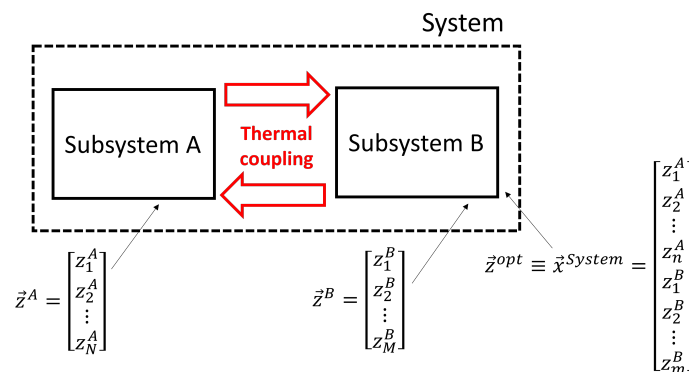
System

Subsystem A

Thermal coupling

Subsystem B

$\vec{z}^A = \begin{bmatrix} z_1^A \\ z_2^A \\ \vdots \\ z_N^A \end{bmatrix}$

$\vec{z}^B = \begin{bmatrix} z_1^B \\ z_2^B \\ \vdots \\ z_M^B \end{bmatrix}$

$\vec{z}^{opt} \equiv \vec{x}^{System} = \begin{bmatrix} z_1^A \\ z_2^A \\ \vdots \\ z_n^A \\ z_1^B \\ z_2^B \\ \vdots \\ z_m^B \end{bmatrix}$